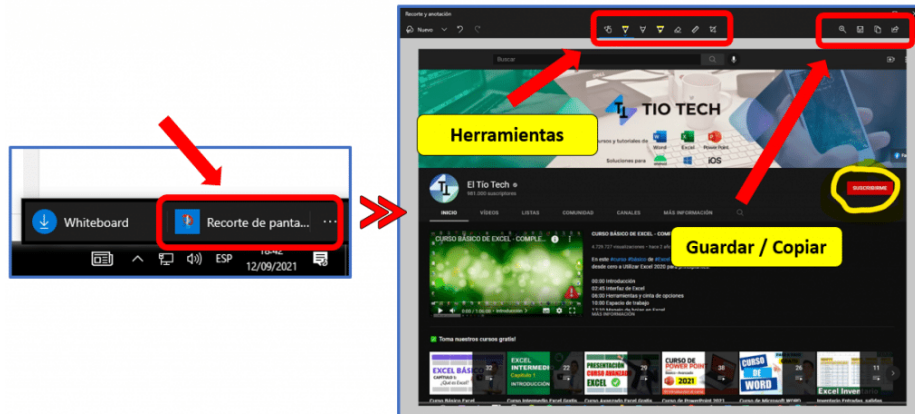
Whiteboard

Recorte de panta...

ESP

16:42
12/09/2021

Recorte y anotación

Nuevo

Buscar

TIO TECH

Herramientas

Guardar / Copiar

El Tío Tech

SUSCRIBIRME

INICIO VÍDEOS LISTAS COMUNIDAD CANALES MÁS INFORMACIÓN

CURSO BÁSICO DE EXCEL - COMPLE...

CURSO BÁSICO DE EXCEL - COMPLETO

00:00 Introducción
02:45 Interfaz de Excel
06:00 Herramientas y cinta de opciones
10:00 Espacio de trabajo

MÁS INFORMACIÓN

Toma nuestros cursos gratis!

EXCEL BÁSICO

EXCEL INTERMEDIO

PRESENTACIÓN EXCEL

CURSO DE POWER POINT 2021

CURSO DE WORD

Excel Inver